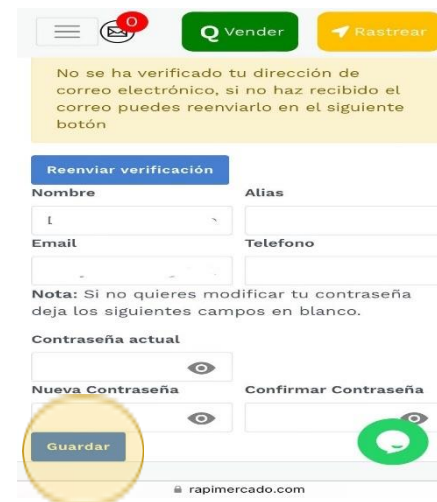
0

Q Vender

Rastrear

No se ha verificado tu dirección de correo electrónico, si no haz recibido el correo puedes reenviarlo en el siguiente botón

Reenviar verificación

Nombre

Alias

Email

Telefono

**Nota:** Si no quieres modificar tu contraseña deja los siguientes campos en blanco.

Contraseña actual

Nueva Contraseña

Confirmar Contraseña

Guardar

rapimercado.com